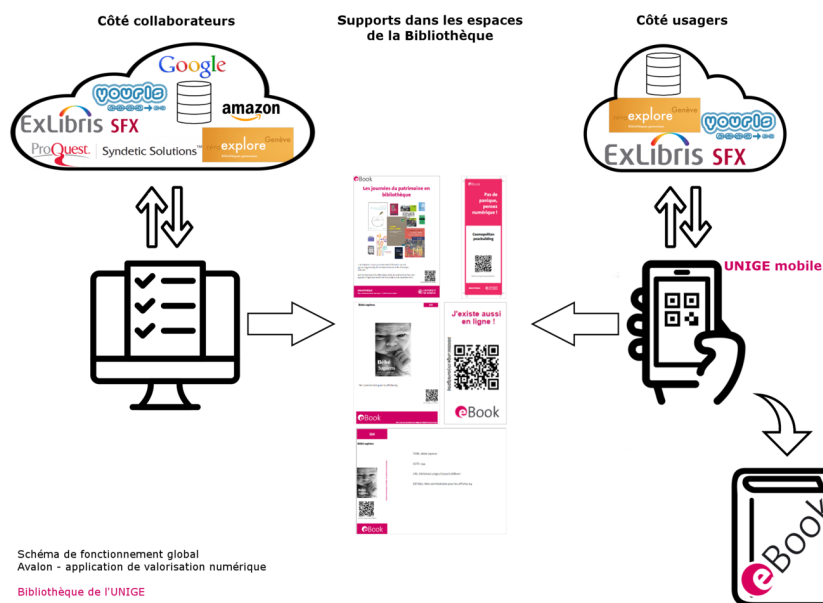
Côté collaborateurs

Supports dans les espaces de la Bibliothèque

Côté usagers

Google
yourls
amazon
ExLibris SFX
ProQuest
Syndetic Solutions
explore Genève

eBook
Les journées du patrimoine en bibliothèque

eBook
Pas de panique, pensez numérique !
Compostion peacebuilding

Bébé sapiens

J'existe aussi en ligne !

eBook

eBook

eBook

explore Genève
yourls
ExLibris SFX

UNIGE mobile

eBook

Schéma de fonctionnement global
Avalon - application de valorisation numérique

Bibliothèque de l'UNIGE